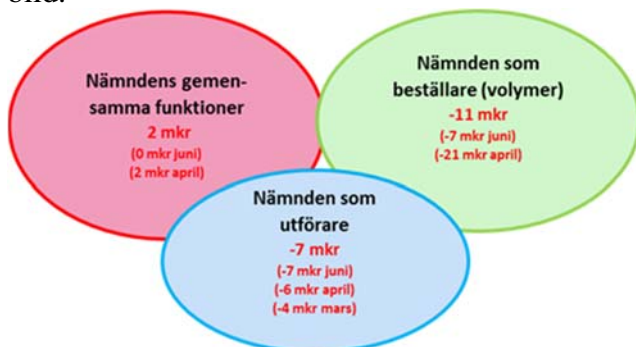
bild.

Nämndens gemensamma funktioner
2 mkr
(0 mkr juni)
(2 mkr april)

Nämnden som beställare (volymer)
-11 mkr
(-7 mkr juni)
(-21 mkr april)

Nämnden som utförare
-7 mkr
(-7 mkr juni)
(-6 mkr april)
(-4 mkr mars)